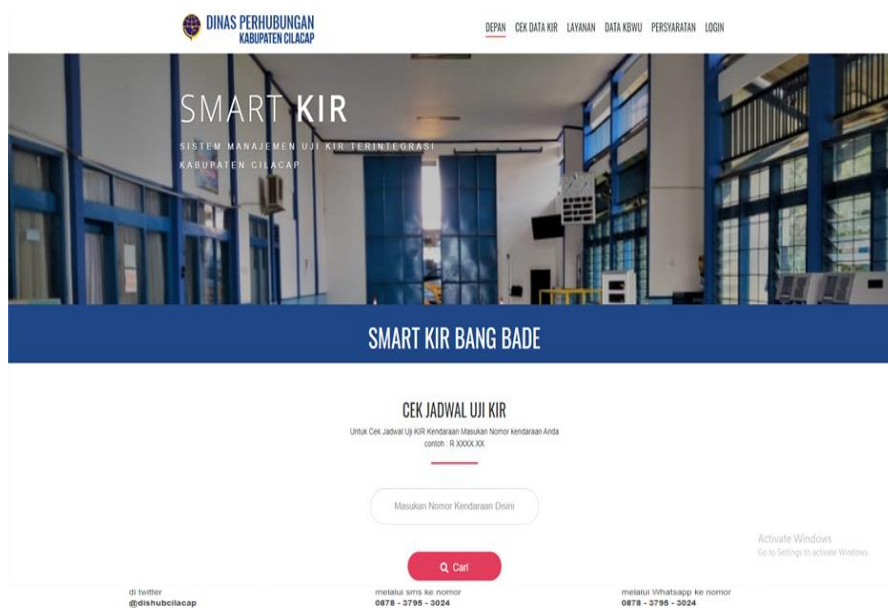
DINAS PERHUBUNGAN
KABUPATEN CILACAP

DEPAN CEK DATA KIR LAYANAN DATA KBWU PERSYARATAN LOGIN

SMART KIR

SISTEM MANAJEMEN UJI KIR TERINTEGRASI
KABUPATEN CILACAP

SMART KIR BANG BADE

CEK JADWAL UJI KIR

Untuk Cek Jadwal Uji KIR Kendaraan Masukan Nomor kendaraan Anda
contoh : R XXXX XX

Masukan Nomor Kendaraan Disini

Activate Windows
Go to Settings to activate Windows.

Cari

di twitter
@dishubcilacap

melalui sms ke nomor
0878 - 3795 - 3024

melalui Whatsapp ke nomor
0878 - 3795 - 3024